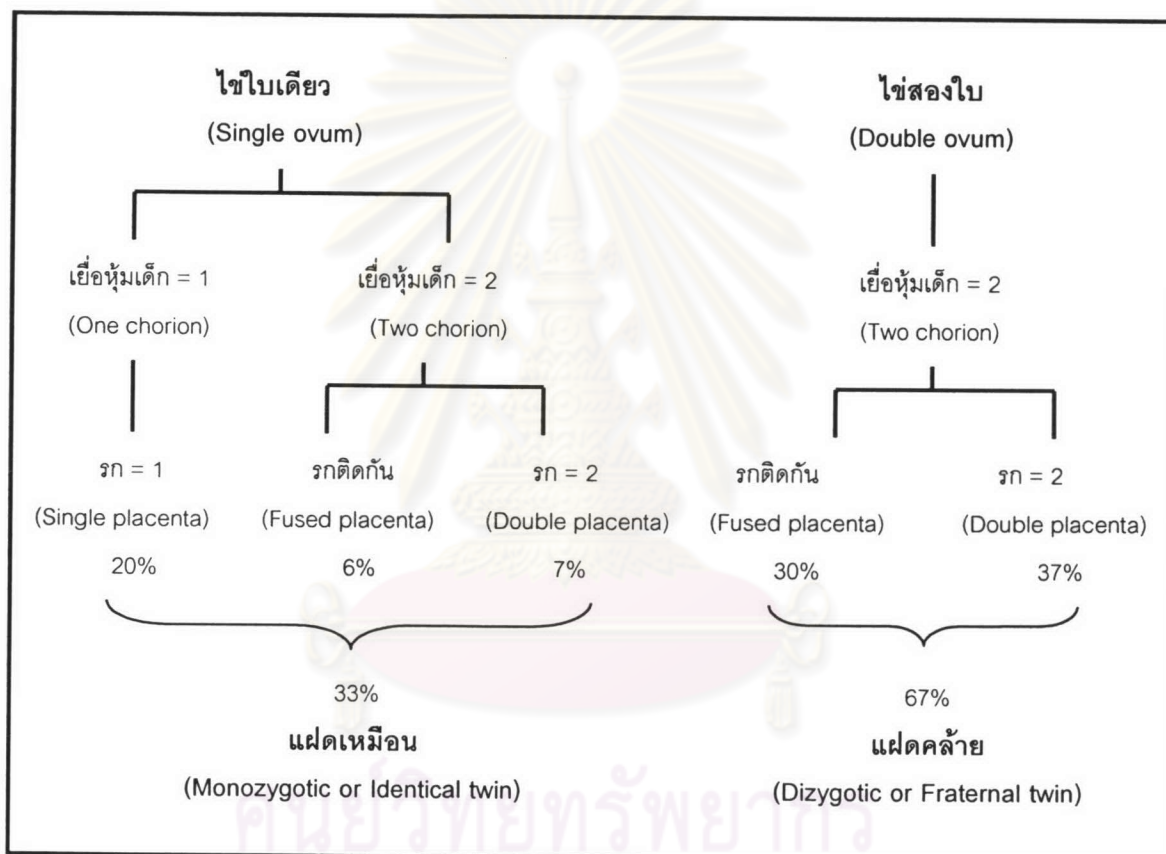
ไขใบเดียว
(Single ovum)

ไข่สองใบ
(Double ovum)

เยื่อหุ้มเด็ก = 1
(One chorion)

เยื่อหุ้มเด็ก = 2
(Two chorion)

เยื่อหุ้มเด็ก = 2
(Two chorion)

รก = 1
(Single placenta)
20%

รกติดกัน
(Fused placenta)
6%

รก = 2
(Double placenta)
7%

รกติดกัน
(Fused placenta)
30%

รก = 2
(Double placenta)
37%

33%
แฝดเหมือน
(Monozygotic or Identical twin)

67%
แฝดคล้าย
(Dizygotic or Fraternal twin)

ศูนย์วิทยทรัพยากร